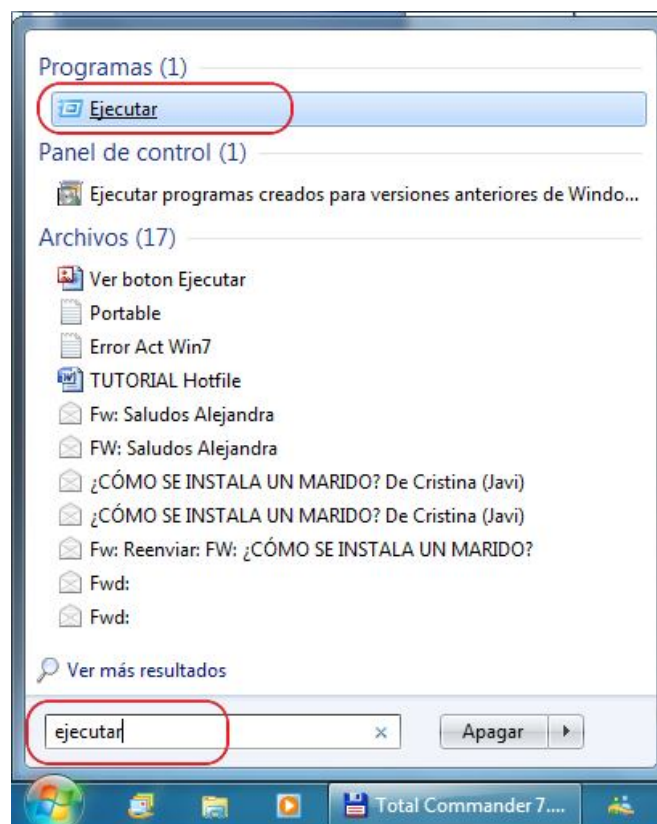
Programas (1)

Ejecutar

Panel de control (1)

Ejecutar programas creados para versiones anteriores de Windo...

Archivos (17)

Ver boton Ejecutar

Portable

Error Act Win7

TUTORIAL Hotfile

Fw: Saludos Alejandra

FW: Saludos Alejandra

¿CÓMO SE INSTALA UN MARIDO? De Cristina (Javi)

¿CÓMO SE INSTALA UN MARIDO? De Cristina (Javi)

Fw: Reenviar: FW: ¿CÓMO SE INSTALA UN MARIDO?

Fwd:

Fwd:

Ver más resultados

ejecutar ×

Apagar

Total Commander 7....